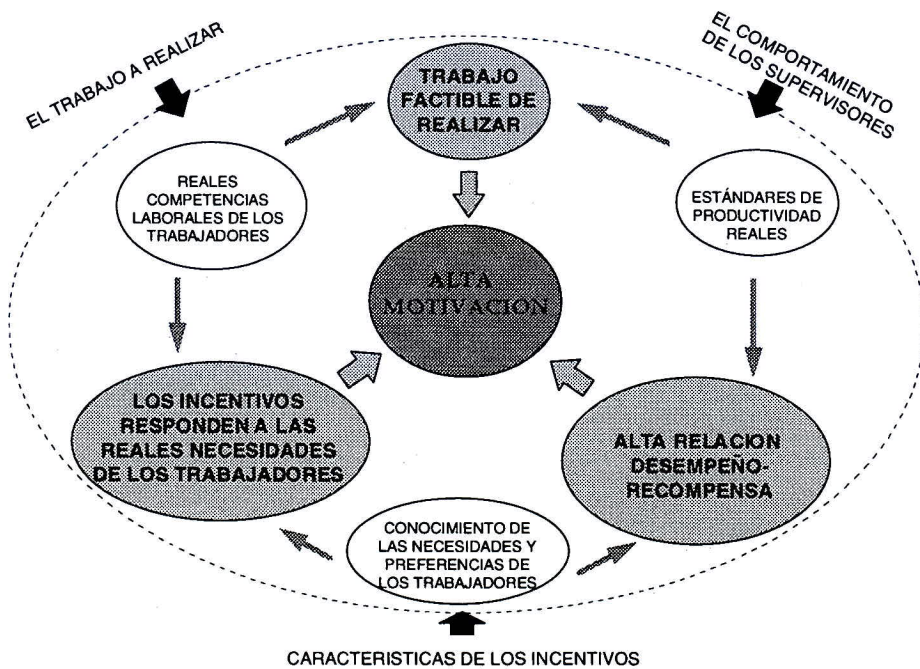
EL TRABAJO A REALIZAR

EL COMPORTAMIENTO DE LOS SUPERVISORES

TRABAJO FACTIBLE DE REALIZAR

REALES COMPETENCIAS LABORALES DE LOS TRABAJADORES

ESTÁNDARES DE PRODUCTIVIDAD REALES

ALTA MOTIVACION

LOS INCENTIVOS RESPONDEN A LAS REALES NECESIDADES DE LOS TRABAJADORES

ALTA RELACION DESEMPEÑO-RECOMPENSA

CONOCIMIENTO DE LAS NECESIDADES Y PREFERENCIAS DE LOS TRABAJADORES

CARACTERISTICAS DE LOS INCENTIVOS